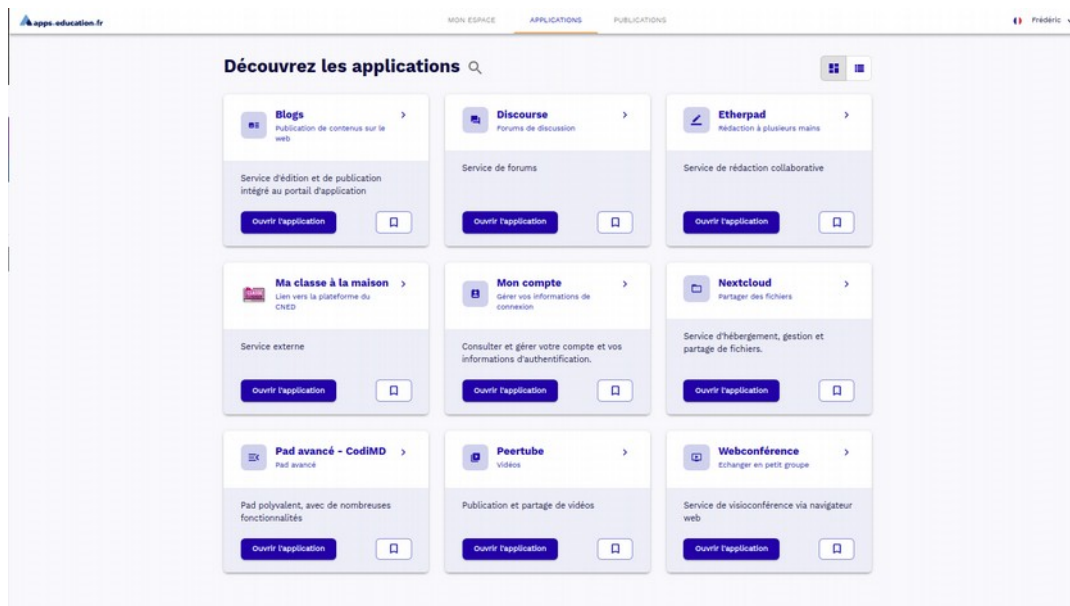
apps.education.fr

MON ESPACE APPLICATIONS PUBLICATIONS

Frédéric

Découvrez les applications

Blogs
Publication de contenus sur le web

Service d'édition et de publication intégré au portail d'application

Ouvrir l'application

Discourse
Forums de discussion

Service de forums

Ouvrir l'application

Etherpad
Rédaction à plusieurs mains

Service de rédaction collaborative

Ouvrir l'application

Ma classe à la maison
Lien vers la plateforme du CNED

Service externe

Ouvrir l'application

Mon compte
Gérer vos informations de connexion

Consulter et gérer votre compte et vos informations d'authentification.

Ouvrir l'application

Nextcloud
Partager des fichiers

Service d'hébergement, gestion et partage de fichiers.

Ouvrir l'application

Pad avancé - CodiMD
Pad avancé

Pad polyvalent, avec de nombreuses fonctionnalités

Ouvrir l'application

Peertube
Vidéos

Publication et partage de vidéos

Ouvrir l'application

Webconférence
Echanger en petit groupe

Service de visioconférence via navigateur web

Ouvrir l'application